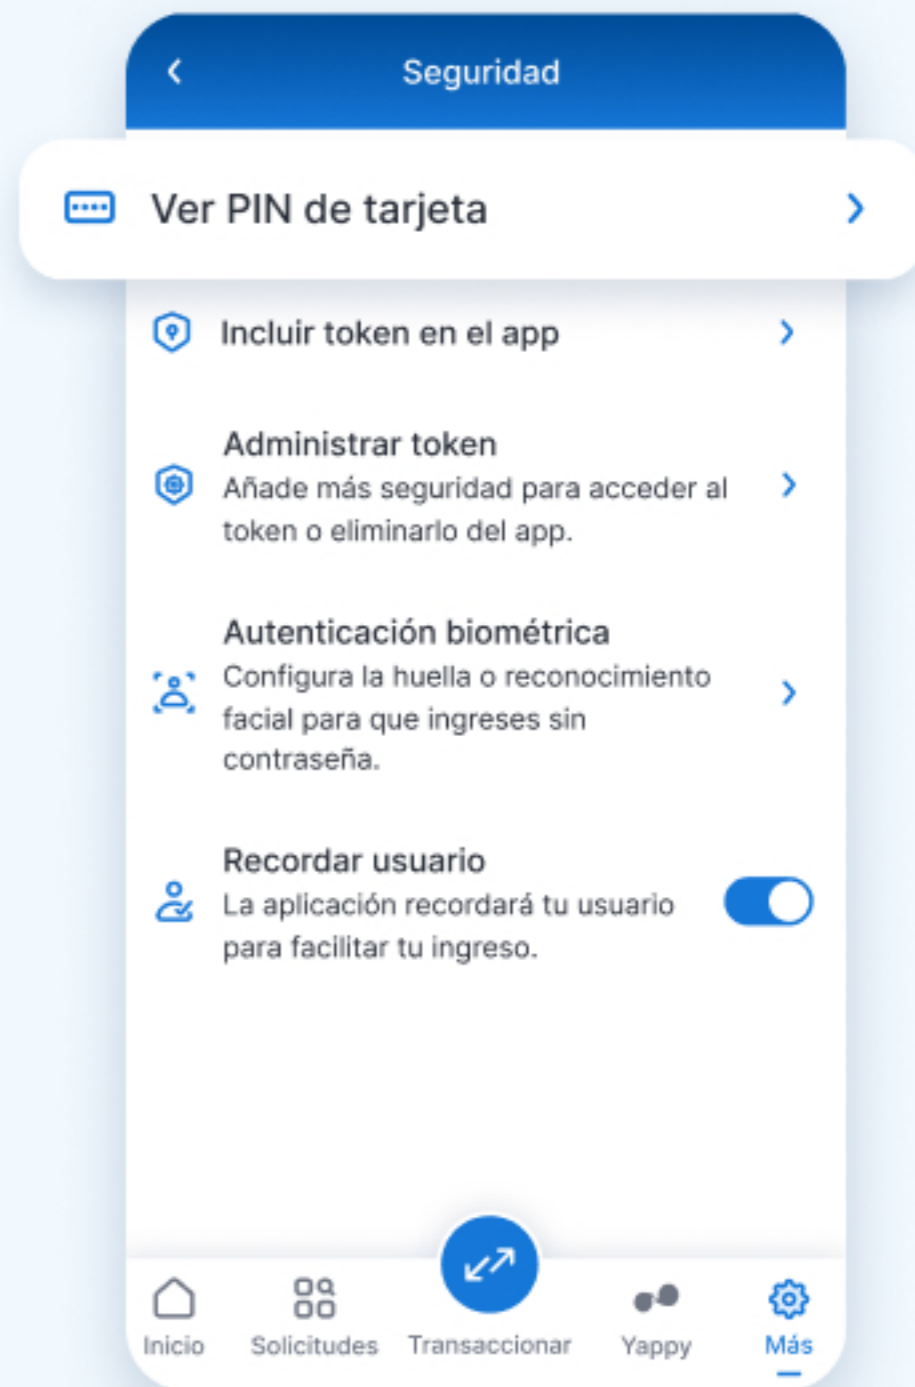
Seguridad

Ver PIN de tarjeta

Incluir token en el app

Administrar token
Añade más seguridad para acceder al token o eliminarlo del app.

Autenticación biométrica
Configura la huella o reconocimiento facial para que ingreses sin contraseña.

Recordar usuario
La aplicación recordará tu usuario para facilitar tu ingreso.

Inicio
Solicitudes
Transaccionar
Yappy
Más